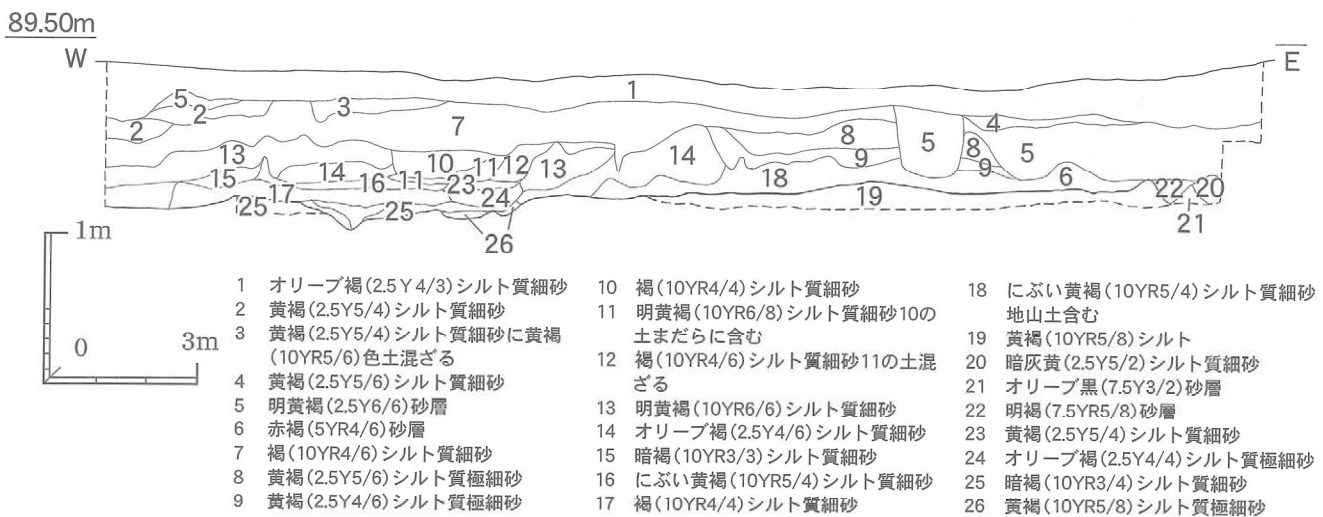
89.50m
W
E

1
5
2
2
3
7
4
8
5
8
5
9
9
13
10
11
12
13
14
14
16
11
15
17
23
18
6
24
19
22
20
25
25
21
26

1m
0
3m

1　オリーブ褐(2.5Y4/3)シルト質細砂
2　黄褐(2.5Y5/4)シルト質細砂
3　黄褐(2.5Y5/4)シルト質細砂に黄褐(10YR5/6)色土混ざる
4　黄褐(2.5Y5/6)シルト質細砂
5　明黄褐(2.5Y6/6)砂層
6　赤褐(5YR4/6)砂層
7　褐(10YR4/6)シルト質細砂
8　黄褐(2.5Y5/6)シルト質極細砂
9　黄褐(2.5Y4/6)シルト質極細砂

10　褐(10YR4/4)シルト質細砂
11　明黄褐(10YR6/8)シルト質細砂10の土まだらに含む
12　褐(10YR4/6)シルト質細砂11の土混ざる
13　明黄褐(10YR6/6)シルト質細砂
14　オリーブ褐(2.5Y4/6)シルト質細砂
15　暗褐(10YR3/3)シルト質細砂
16　にぶい黄褐(10YR5/4)シルト質細砂
17　褐(10YR4/4)シルト質細砂

18　にぶい黄褐(10YR5/4)シルト質細砂 地山土含む
19　黄褐(10YR5/8)シルト
20　暗灰黄(2.5Y5/2)シルト質細砂
21　オリーブ黒(7.5Y3/2)砂層
22　明褐(7.5YR5/8)砂層
23　黄褐(2.5Y5/4)シルト質細砂
24　オリーブ褐(2.5Y4/4)シルト質極細砂
25　暗褐(10YR3/4)シルト質細砂
26　黄褐(10YR5/8)シルト質極細砂